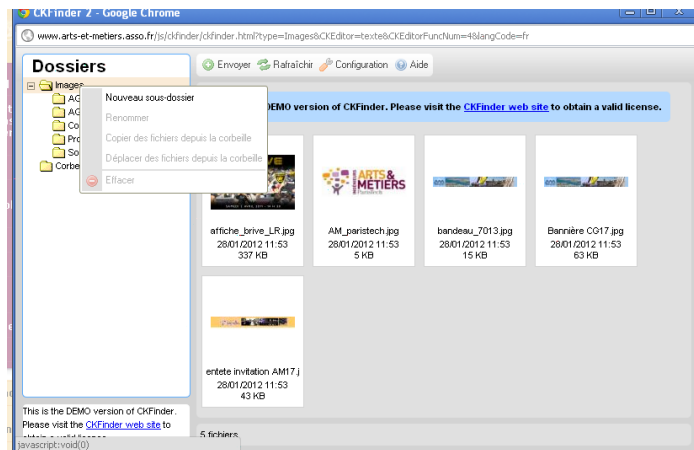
CKFinder 2 - Google Chrome

www.arts-et-metiers.asso.fr/js/ckfinder/ckfinder.html?type=Images&CKEditor=texte&CKEditorFuncNum=4&langCode=fr

Dossiers

Images
AC
AC
Co
Pro
So
Corbe

Nouveau sous-dossier
Renommer
Copier des fichiers depuis la corbeille
Déplacer des fichiers depuis la corbeille
Effacer

Envoyer Rafraîchir Configuration Aide

DEMO version of CKFinder. Please visit the CKFinder web site to obtain a valid license.

ARTS & METIERS

affiche_brive_LR.jpg
28/01/2012 11:53
337 KB

AM_paristech.jpg
28/01/2012 11:53
5 KB

bandeau_7013.jpg
28/01/2012 11:53
15 KB

Bannière CG17.jpg
28/01/2012 11:53
63 KB

entete invitation AM17.j
28/01/2012 11:53
43 KB

This is the DEMO version of CKFinder. Please visit the CKFinder web site to obtain a valid license.

5 fichiers

javascript:void(0)